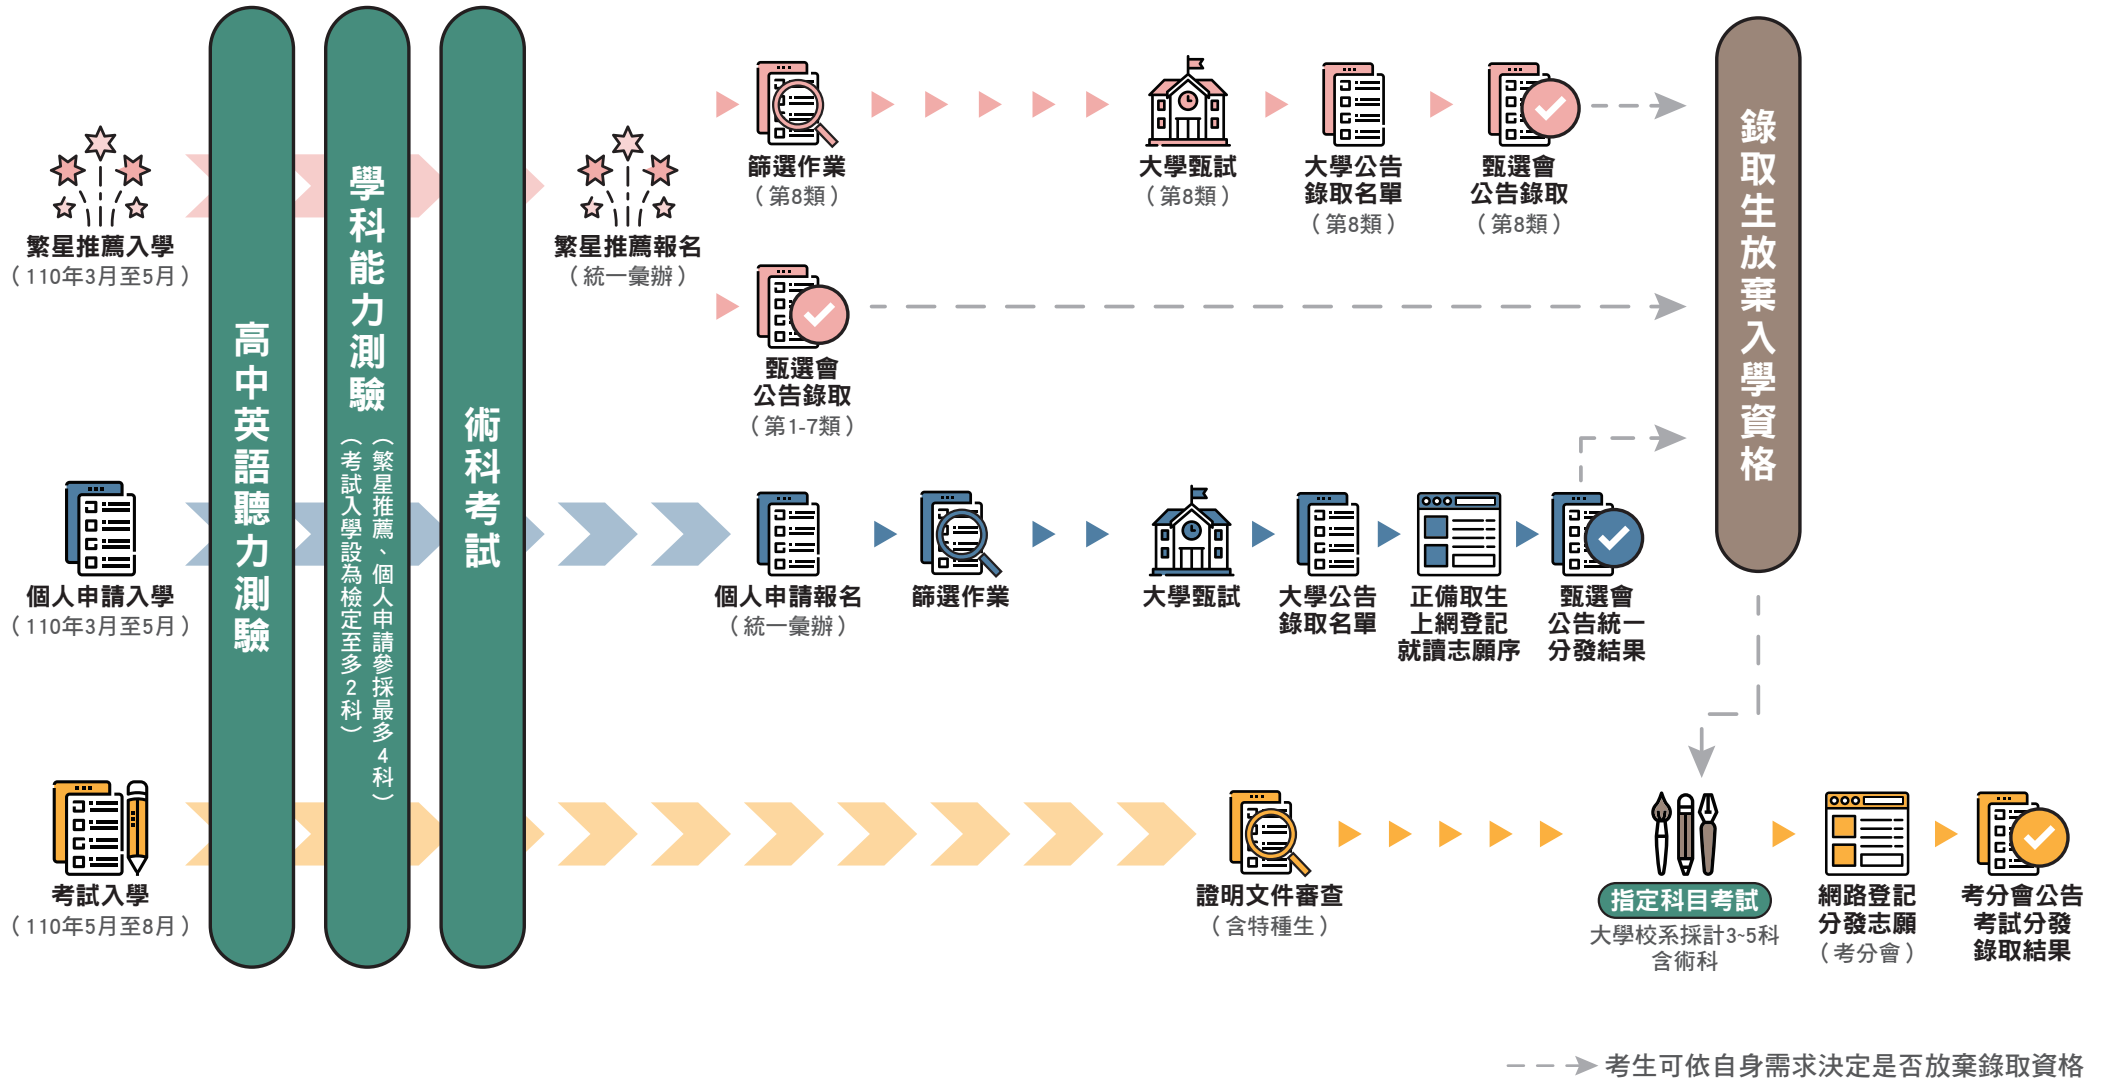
繁星推薦入學
（110年3月至5月）

個人申請入學
（110年3月至5月）

考試入學
（110年5月至8月）

高中英語聽力測驗

學科能力測驗
（繁星推薦、個人申請參採最多4科）
（考試入學設為檢定至多2科）

術科考試

繁星推薦報名
（統一彙辦）

篩選作業
（第8類）

大學甄試
（第8類）

大學公告錄取名單
（第8類）

甄選會公告錄取
（第8類）

甄選會公告錄取
（第1-7類）

錄取生放棄入學資格

個人申請報名
（統一彙辦）

篩選作業

大學甄試

大學公告錄取名單

正備取生上網登記就讀志願序

甄選會公告統一分發結果

證明文件審查
（含特種生）

指定科目考試
大學校系採計3~5科含術科

網路登記分發志願
（考分會）

考分會公告考試分發錄取結果

考生可依自身需求決定是否放棄錄取資格